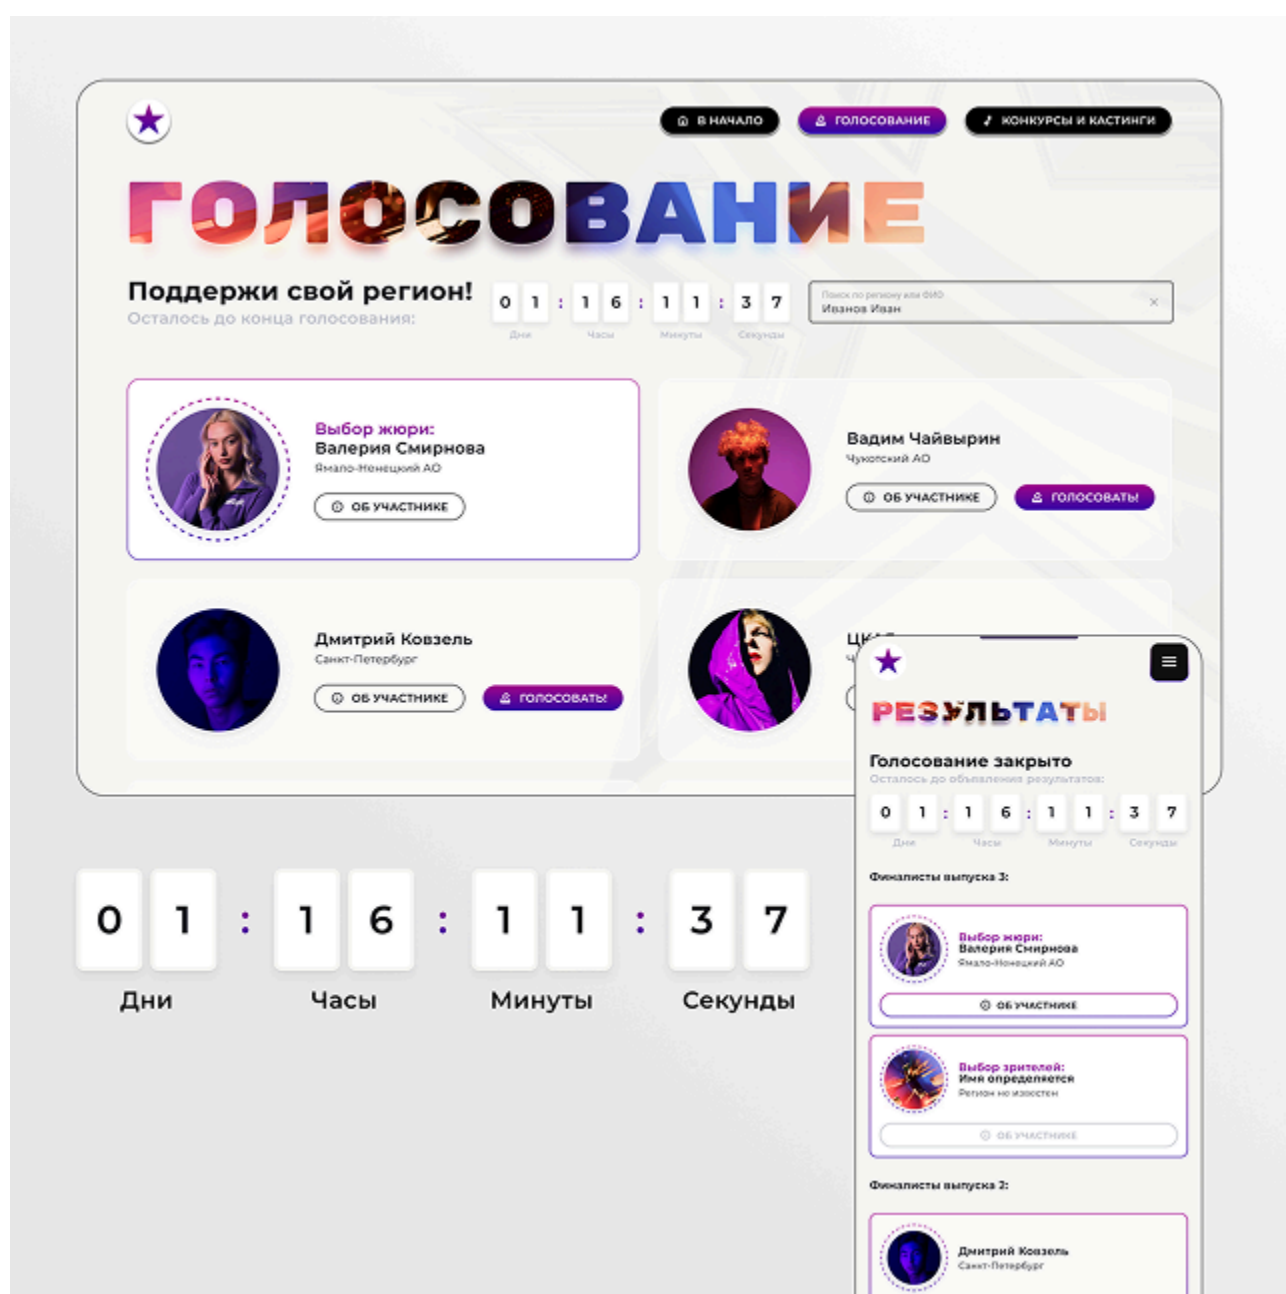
В НАЧАЛО
ГОЛОСОВАНИЕ
КОНКУРСЫ И КАСТИНГИ

ГОЛОСОВАНИЕ

Поддержи свой регион!
Осталось до конца голосования:

0 1 : 1 6 : 1 1 : 3 7
Дни Часы Минуты Секунды

Поиск по региону или ФИО
Иванов Иван

Выбор жюри:
Валерия Смирнова
Ямало-Ненецкий АО
ОБ УЧАСТНИКЕ

Вадим Чайвырин
Чукотский АО
ОБ УЧАСТНИКЕ
ГОЛОСОВАТЬ!

Дмитрий Ковзель
Санкт-Петербург
ОБ УЧАСТНИКЕ
ГОЛОСОВАТЬ!

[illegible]

0 1 : 1 6 : 1 1 : 3 7
Дни Часы Минуты Секунды

РЕЗУЛЬТАТЫ

Голосование закрыто
Осталось до объявления результатов:

0 1 : 1 6 : 1 1 : 3 7
Дни Часы Минуты Секунды

Финалисты выпуска 3:

Выбор жюри:
Валерия Смирнова
Ямало-Ненецкий АО
ОБ УЧАСТНИКЕ

Выбор зрителей:
Имя определяется
Регион не известен
ОБ УЧАСТНИКЕ

Финалисты выпуска 2:

Дмитрий Ковзель
Санкт-Петербург